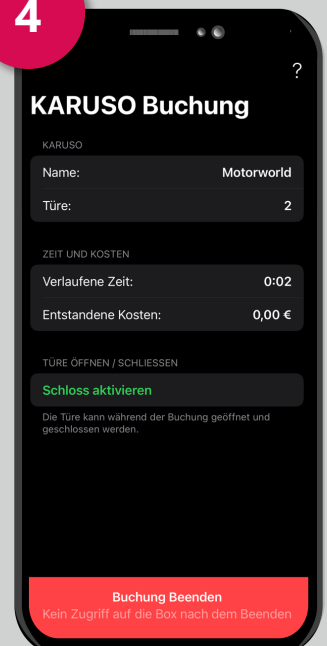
4

?

KARUSO Buchung

KARUSO

| Name: | Motorworld |
|---|---|
| Türe: | 2 |

ZEIT UND KOSTEN

| Verlaufene Zeit: | 0:02 |
|---|---|
| Entstandene Kosten: | 0,00 € |

TÜRE ÖFFNEN / SCHLIESSEN

Schloss aktivieren

Die Türe kann während der Buchung geöffnet und geschlossen werden.

Buchung Beenden
Kein Zugriff auf die Box nach dem Beenden